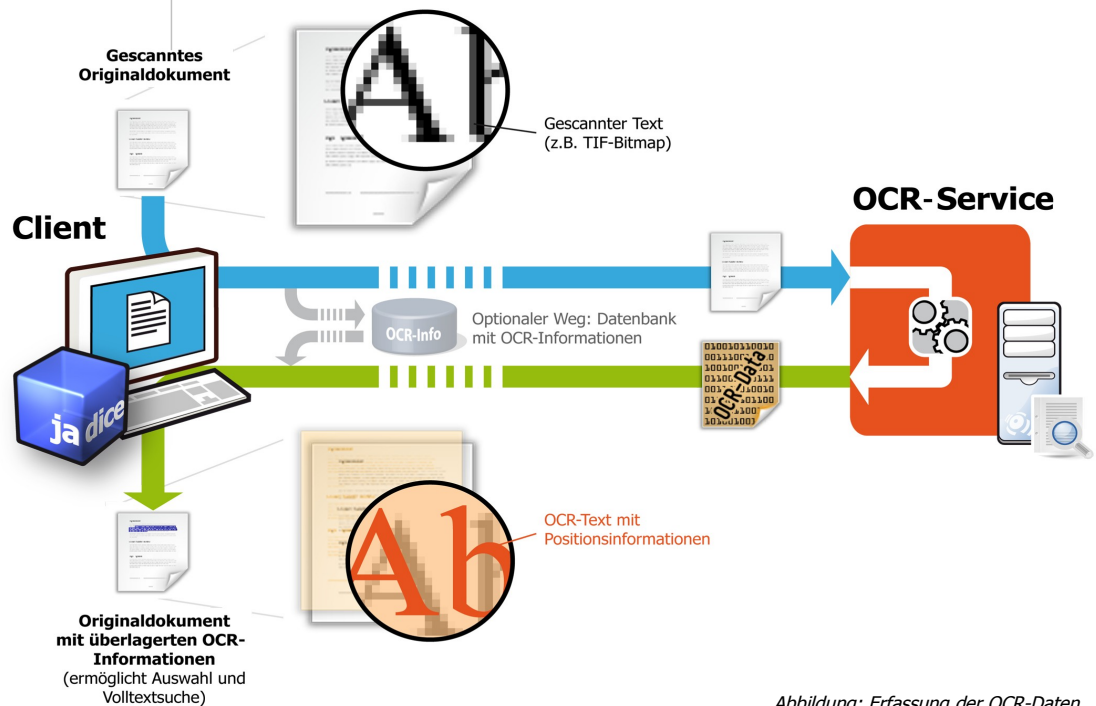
Gescanntes Originaldokument

Gescannter Text (z.B. TIF-Bitmap)

OCR-Service

Client

OCR-Info

Optionaler Weg: Datenbank mit OCR-Informationen

OCR-Data

jadice

OCR-Text mit Positionsinformationen

Originaldokument mit überlagerten OCR-Informationen (ermöglicht Auswahl und Volltextsuche)

Abbildung: Erfassung der OCR-Daten